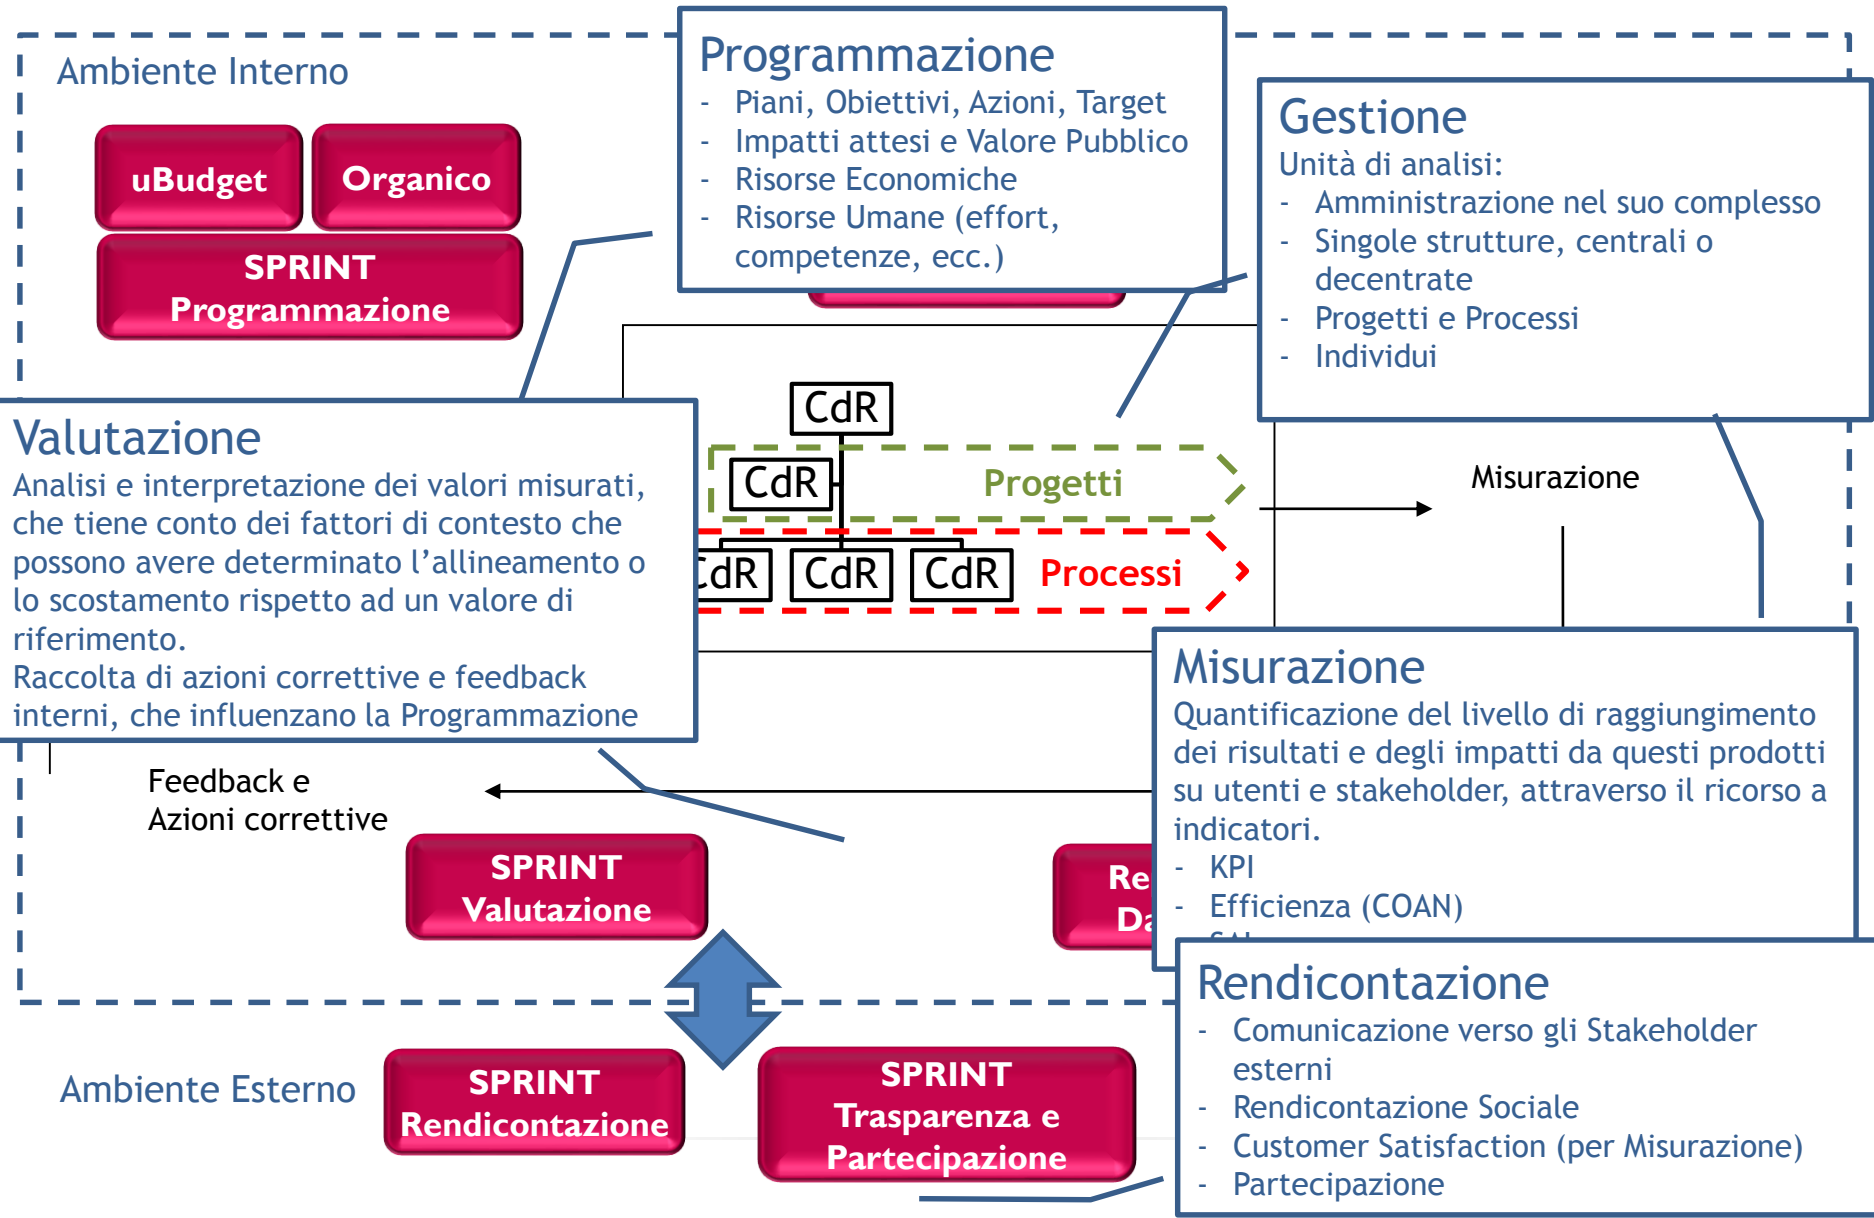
Ambiente Interno

uBudget

Organico

SPRINT Programmazione

Programmazione
- Piani, Obiettivi, Azioni, Target
- Impatti attesi e Valore Pubblico
- Risorse Economiche
- Risorse Umane (effort, competenze, ecc.)

Gestione
Unità di analisi:
- Amministrazione nel suo complesso
- Singole strutture, centrali o decentrate
- Progetti e Processi
- Individui

Valutazione
Analisi e interpretazione dei valori misurati, che tiene conto dei fattori di contesto che possono avere determinato l’allineamento o lo scostamento rispetto ad un valore di riferimento.
Raccolta di azioni correttive e feedback interni, che influenzano la Programmazione

CdR

CdR

Progetti

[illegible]dR

CdR

CdR

Processi

Misurazione

Misurazione
Quantificazione del livello di raggiungimento dei risultati e degli impatti da questi prodotti su utenti e stakeholder, attraverso il ricorso a indicatori.
- KPI
- Efficienza (COAN)
- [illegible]

Feedback e Azioni correttive

SPRINT Valutazione

Re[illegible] Da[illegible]

Rendicontazione
- Comunicazione verso gli Stakeholder esterni
- Rendicontazione Sociale
- Customer Satisfaction (per Misurazione)
- Partecipazione

Ambiente Esterno

SPRINT Rendicontazione

SPRINT Trasparenza e Partecipazione